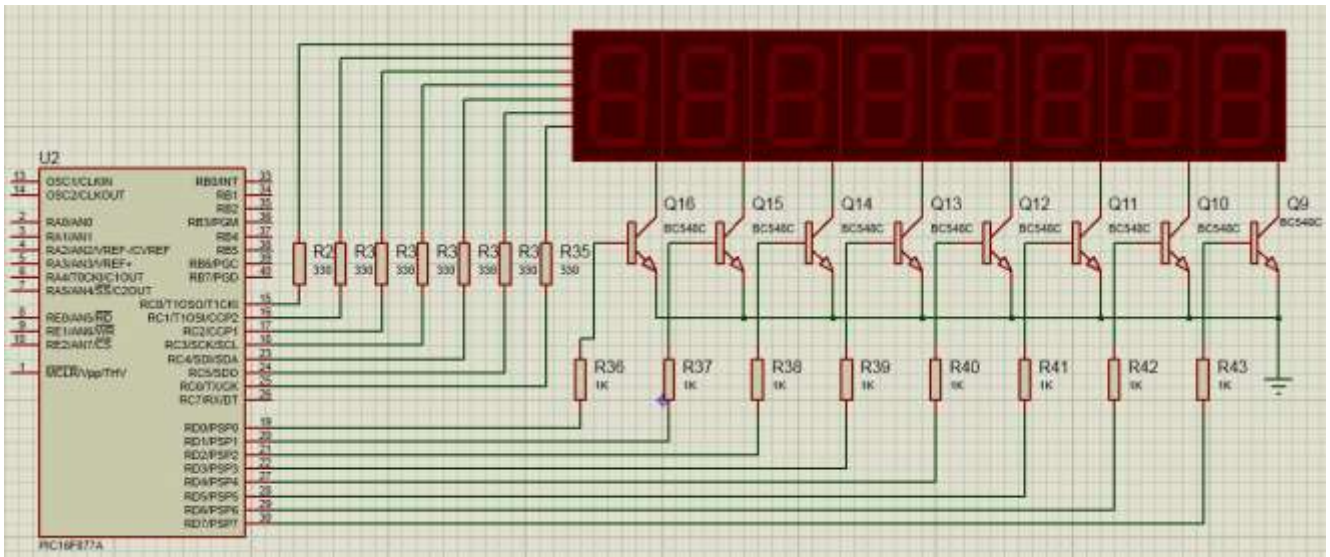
U2
13 OSC1/CLKIN
14 OSC2/CLKOUT
2 RA0/AN0
3 RA1/AN1
4 RA2/AN2/VREF-/CVREF
5 RA3/AN3/VREF+
6 RA4/T0CKI/C1OUT
7 RA5/AN4/$\overline{SS}$/C2OUT
8 RE0/AN5/$\overline{RD}$
9 RE1/AN6/$\overline{WR}$
10 RE2/AN7/$\overline{CS}$
1 $\overline{MCLR}$/Vpp/THV
RB0/INT 33
RB1 34
RB2 35
RB3/PGM 36
RB4 37
RB5 38
RB6/PGC 39
RB7/PGD 40
RC0/T1OSO/T1CKI 15
RC1/T1OSI/CCP2 16
RC2/CCP1 17
RC3/SCK/SCL 18
RC4/SDI/SDA 23
RC5/SDO 24
RC6/TX/CK 25
RC7/RX/DT 26
RD0/PSP0 19
RD1/PSP1 20
RD2/PSP2 21
RD3/PSP3 22
RD4/PSP4 27
RD5/PSP5 28
RD6/PSP6 29
RD7/PSP7 30
PIC16F877A
R2 330
R3 330
R3 330
R3 330
R3 330
R3 330
R35 330
Q16 BC548C
Q15 BC548C
Q14 BC548C
Q13 BC548C
Q12 BC548C
Q11 BC548C
Q10 BC548C
Q9 BC548C
R36 1K
R37 1K
R38 1K
R39 1K
R40 1K
R41 1K
R42 1K
R43 1K